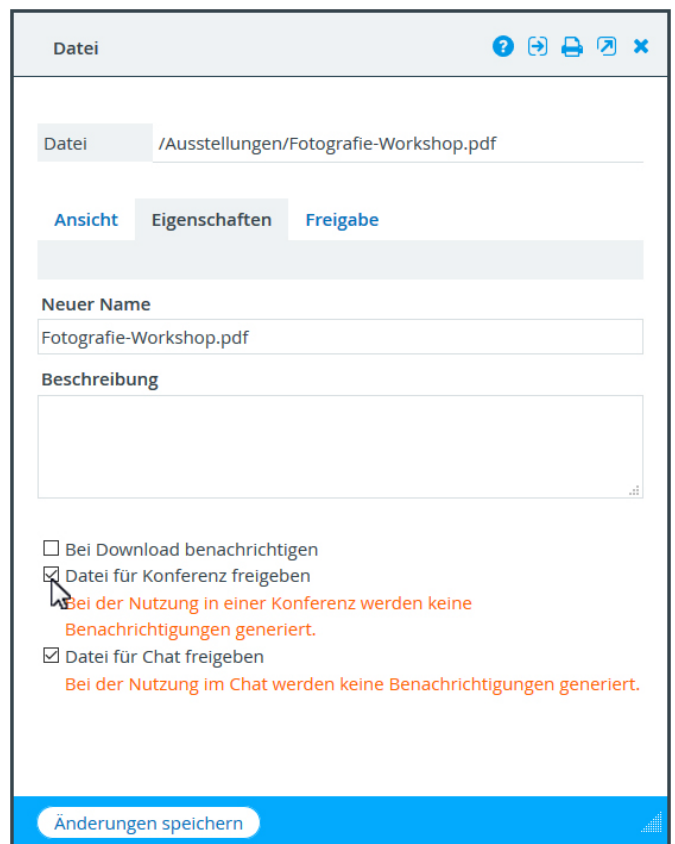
Datei

| Datei | /Ausstellungen/Fotografie-Workshop.pdf |
|---|---|

Ansicht Eigenschaften Freigabe

Neuer Name

Fotografie-Workshop.pdf

Beschreibung

☐ Bei Download benachrichtigen

☑ Datei für Konferenz freigeben

Bei der Nutzung in einer Konferenz werden keine Benachrichtigungen generiert.

☑ Datei für Chat freigeben

Bei der Nutzung im Chat werden keine Benachrichtigungen generiert.

Änderungen speichern